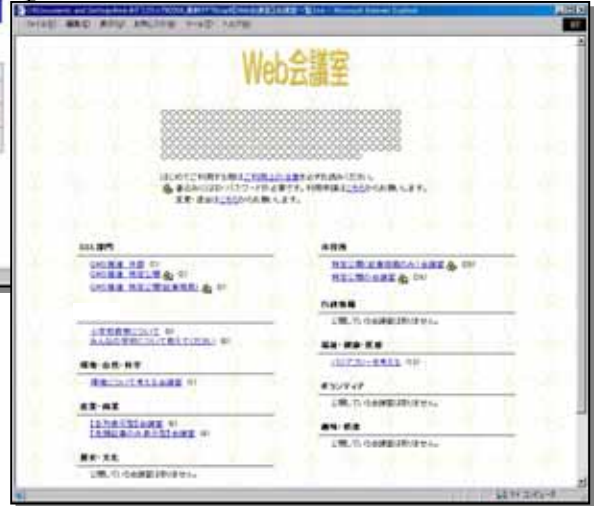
Web会議室

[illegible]

ファイル(F) 編集(E) 表示(V) お気に入り(A) ツール(T) ヘルプ(H)

はじめてご利用する際は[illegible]をお読みください。
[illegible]
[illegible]

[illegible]
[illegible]
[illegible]
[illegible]

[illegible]
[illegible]

環境・自然・科学
環境について考える会議室

産業・商業
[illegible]
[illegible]

歴史・文化
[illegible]

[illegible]
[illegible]
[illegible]

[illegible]
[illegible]

福祉・健康・医療
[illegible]

ボランティア
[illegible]

趣味・娯楽
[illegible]

マイ コンピュータ